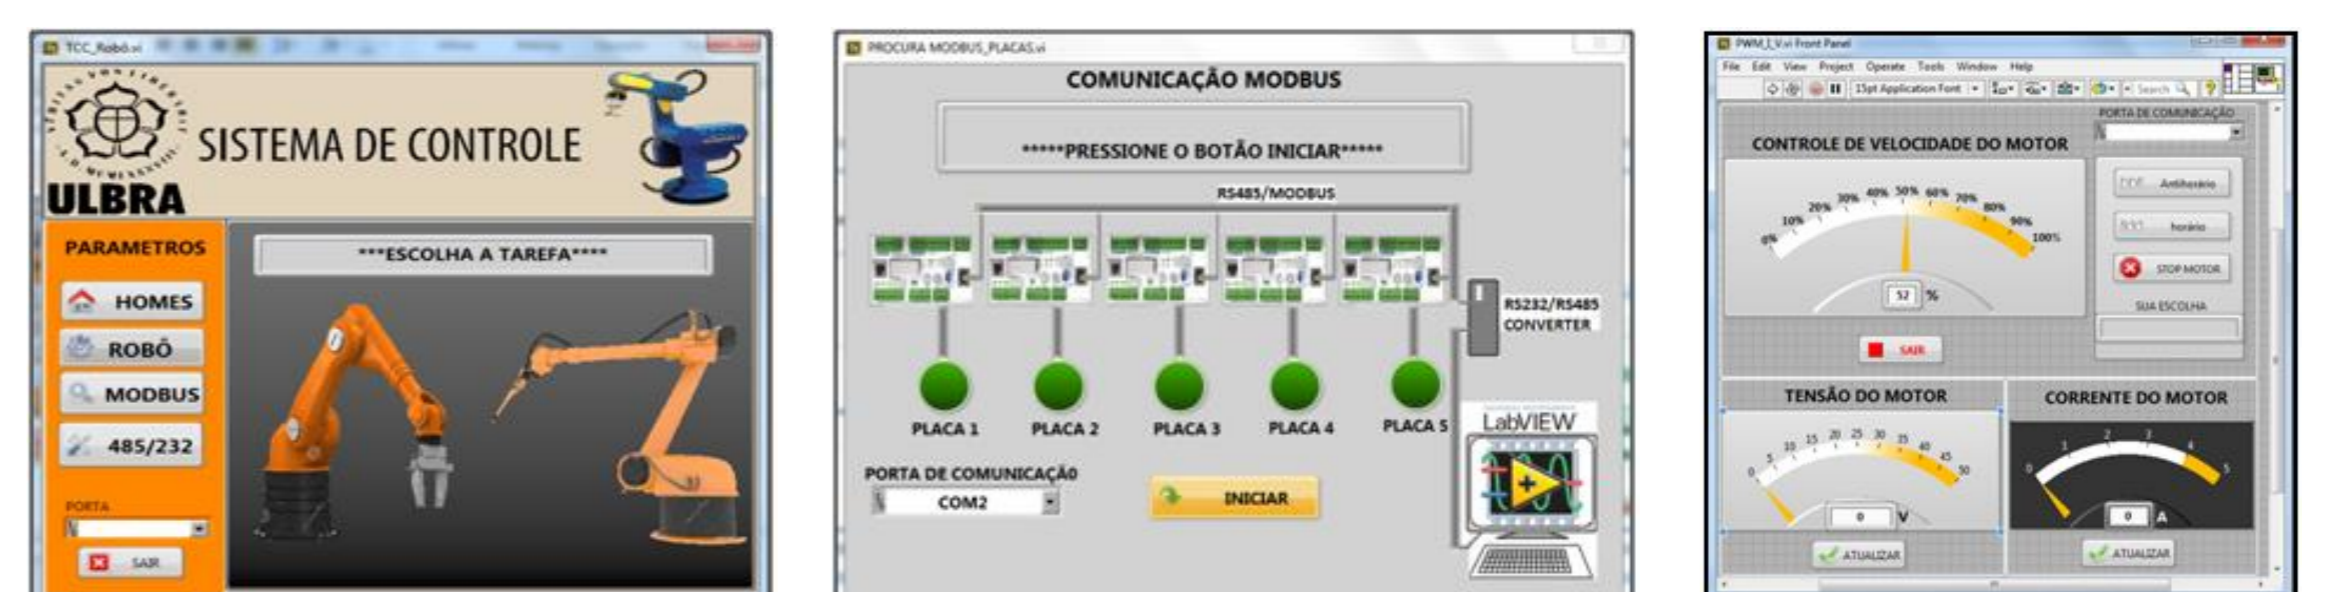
TCC_Robô.vi

SISTEMA DE CONTROLE

ULBRA

PARAMETROS

HOMES

ROBÔ

MODBUS

485/232

PORTA

SAIR

***ESCOLHA A TAREFA****

PROCURA MODBUS_PLACAS.vi

COMUNICAÇÃO MODBUS

*****PRESSIONE O BOTÃO INICIAR*****

RS485/MODBUS

RS232/RS485 CONVERTER

PLACA 1

PLACA 2

PLACA 3

PLACA 4

PLACA 5

LabVIEW

PORTA DE COMUNICAÇÃO

COM2

INICIAR

PWM_I_V.vi Front Panel

File Edit View Project Operate Tools Window Help

15pt Application Font

Search

PORTA DE COMUNICAÇÃO

CONTROLE DE VELOCIDADE DO MOTOR

0% 10% 20% 30% 40% 50% 60% 70% 80% 90% 100%

52 %

Antihorário

horário

STOP MOTOR

SUA ESCOLHA

SAIR

TENSÃO DO MOTOR

0 5 10 15 20 25 30 35 40 45 50

0 V

ATUALIZAR

CORRENTE DO MOTOR

0 1 2 3 4 5

0 A

ATUALIZAR